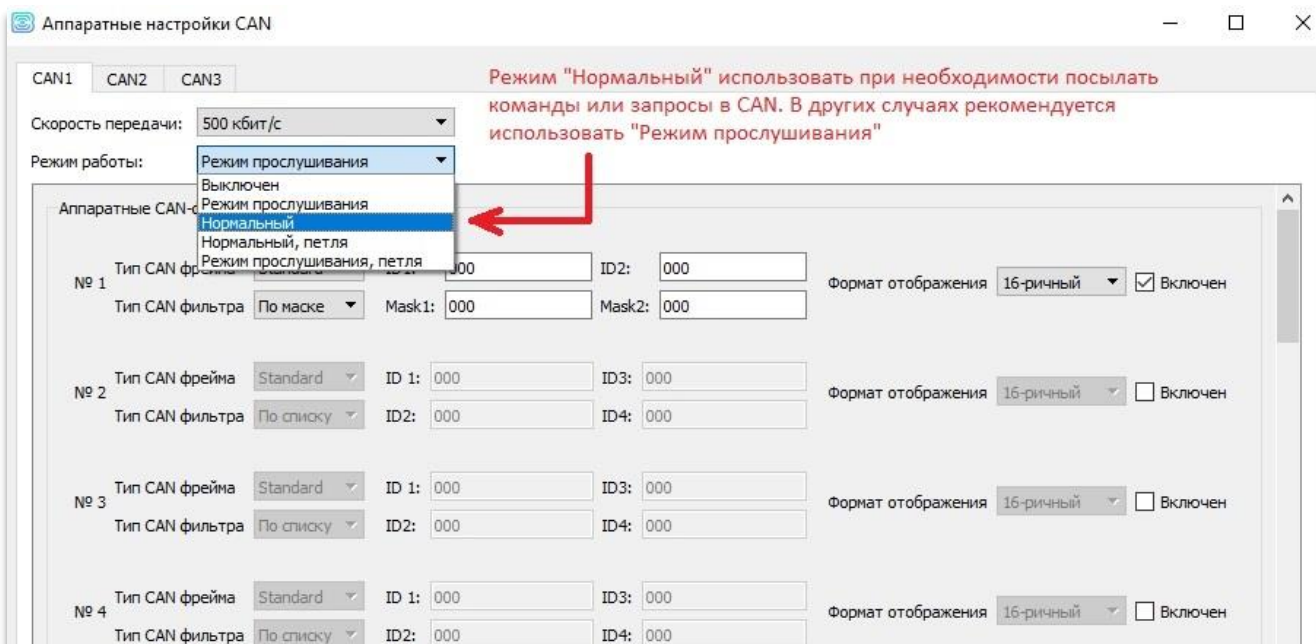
Аппаратные настройки CAN

CAN1 CAN2 CAN3

Режим "Нормальный" использовать при необходимости посылать команды или запросы в CAN. В других случаях рекомендуется использовать "Режим прослушивания"

Скорость передачи: 500 кбит/с

Режим работы: Режим прослушивания

Выключен
Режим прослушивания
Нормальный
Нормальный, петля
Режим прослушивания, петля

Аппаратные CAN-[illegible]

№ 1 Тип CAN фрейма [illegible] ID1: 000 ID2: 000 Формат отображения 16-ричный Включен
Тип CAN фильтра По маске Mask1: 000 Mask2: 000

№ 2 Тип CAN фрейма Standard ID 1: 000 ID3: 000 Формат отображения 16-ричный Включен
Тип CAN фильтра По списку ID2: 000 ID4: 000

№ 3 Тип CAN фрейма Standard ID 1: 000 ID3: 000 Формат отображения 16-ричный Включен
Тип CAN фильтра По списку ID2: 000 ID4: 000

№ 4 Тип CAN фрейма Standard ID 1: 000 ID3: 000 Формат отображения 16-ричный Включен
Тип CAN фильтра По списку ID2: 000 ID4: 000